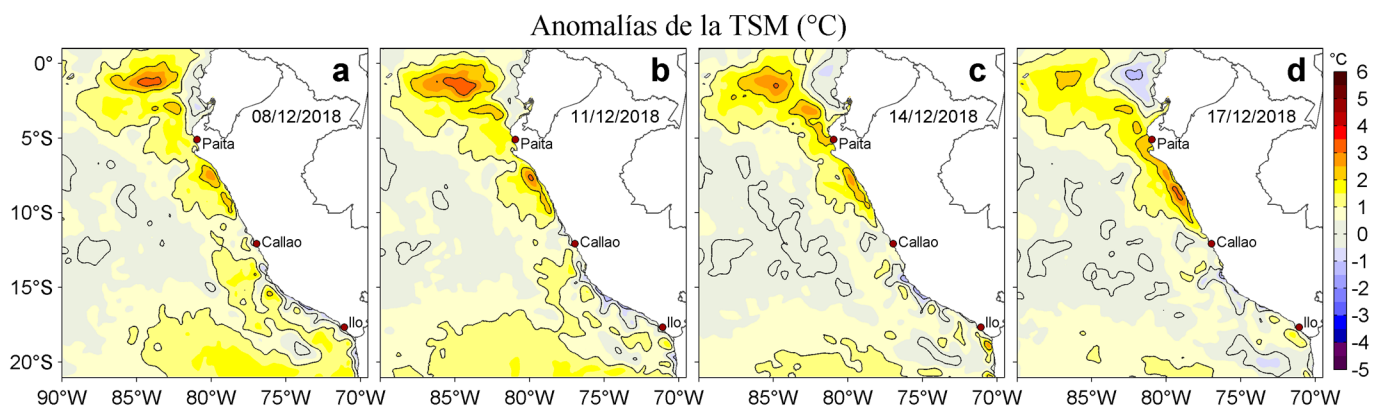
Anomalías de la TSM (°C)

a
08/12/2018
Paita
Callao
Ilo

b
11/12/2018
Paita
Callao
Ilo

c
14/12/2018
Paita
Callao
Ilo

d
17/12/2018
Paita
Callao
Ilo

0°
5°S
10°S
15°S
20°S

90°W 85°W 80°W 75°W 70°W
85°W 80°W 75°W 70°W
85°W 80°W 75°W 70°W
85°W 80°W 75°W 70°W

°C
6
5
4
3
2
1
0
-1
-2
-3
-4
-5